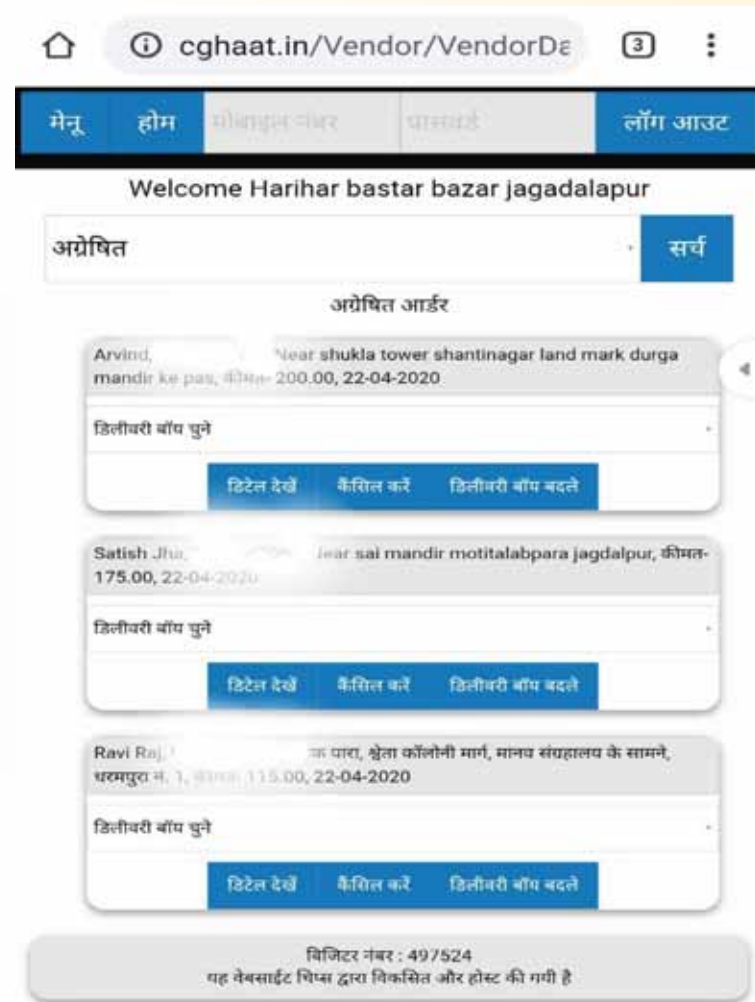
cghaat.in/Vendor/VendorDe

3

मेनू होम मोबाइल नंबर पासवर्ड लॉग आउट

Welcome Harihar bastar bazar jagadalapur

अग्रेषित

सर्च

अग्रेषित आर्डर

Arvind, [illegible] Near shukla tower shantinagar land mark durga mandir ke pas, कीमत- 200.00, 22-04-2020

डिलीवरी बॉय चुने

डिटेल देखें कैंसिल करें डिलीवरी बॉय बदले

Satish Jha, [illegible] Near sai mandir motitalabpara jagdalpur, कीमत- 175.00, 22-04-2020

डिलीवरी बॉय चुने

डिटेल देखें कैंसिल करें डिलीवरी बॉय बदले

Ravi Raj, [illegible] क पारा, श्वेता कॉलोनी मार्ग, मानव संग्रहालय के सामने, धरमपुरा न. 1, कीमत- 115.00, 22-04-2020

डिलीवरी बॉय चुने

डिटेल देखें कैंसिल करें डिलीवरी बॉय बदले

विजिटर नंबर : 497524
यह वेबसाईट चिप्स द्वारा विकसित और होस्ट की गयी है